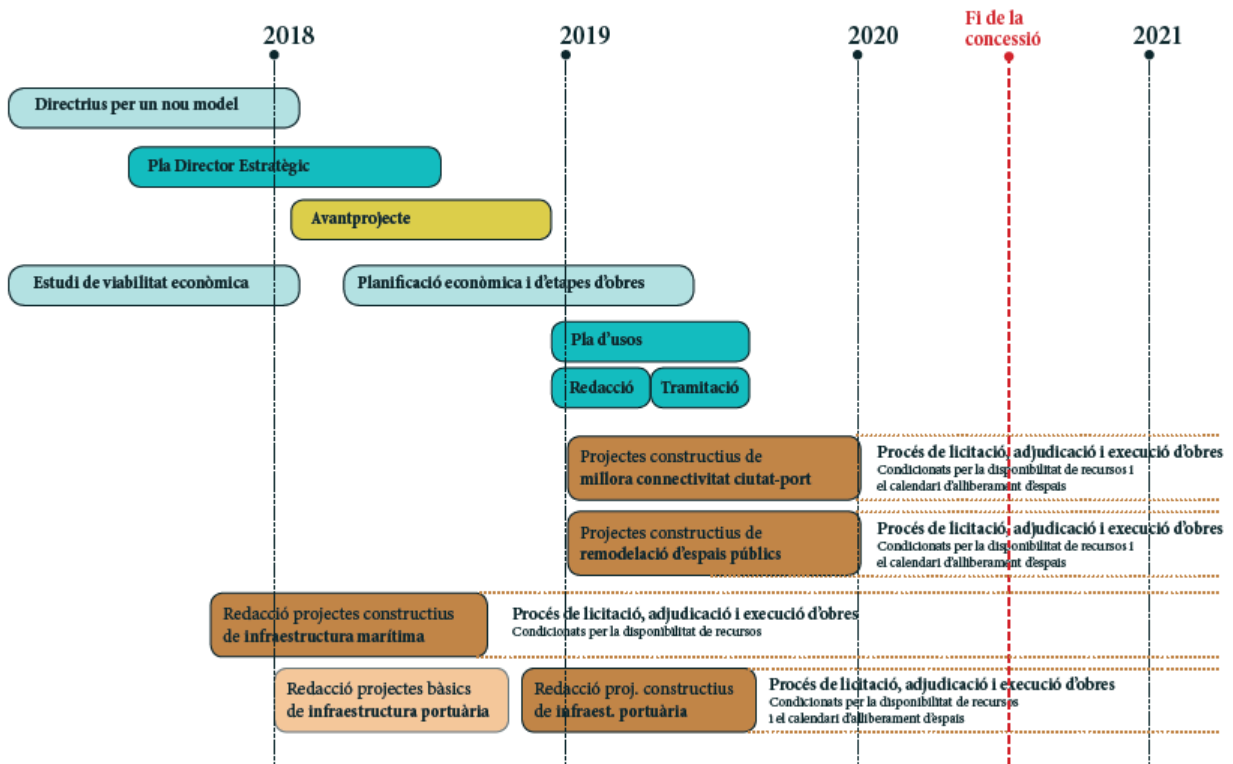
2018

2019

2020

Fi de la concessió

2021

Directrius per un nou model

Pla Director Estratègic

Avantprojecte

Estudi de viabilitat econòmica

Planificació econòmica i d'etapes d'obres

Pla d'usos

Redacció

Tramitació

Projectes constructius de millora connectivitat ciutat-port

Procés de licitació, adjudicació i execució d'obres
Condicionats per la disponibilitat de recursos i el calendari d'alliberament d'espais

Projectes constructius de remodelació d'espais públics

Procés de licitació, adjudicació i execució d'obres
Condicionats per la disponibilitat de recursos i el calendari d'alliberament d'espais

Redacció projectes constructius de infraestructura marítima

Procés de licitació, adjudicació i execució d'obres
Condicionats per la disponibilitat de recursos

Redacció projectes bàsics de infraestructura portuària

Redacció proj. constructius de infraest. portuària

Procés de licitació, adjudicació i execució d'obres
Condicionats per la disponibilitat de recursos i el calendari d'alliberament d'espais